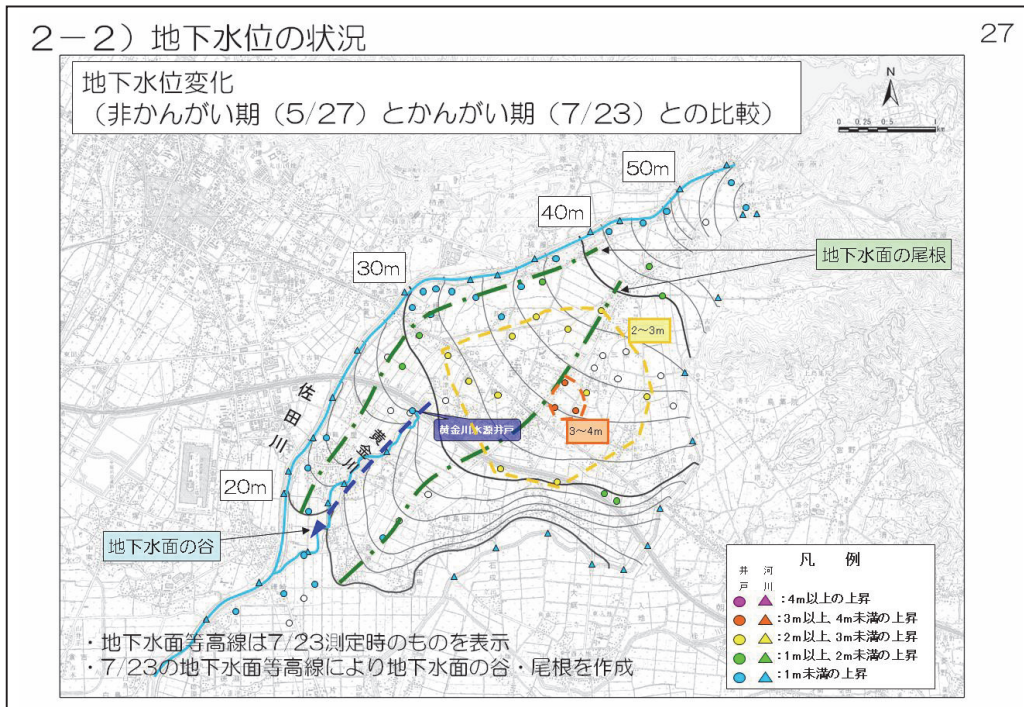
2－2）地下水位の状況

27

地下水位変化
（非かんがい期（5/27）とかんがい期（7/23）との比較）

N

0 0.25 0.5 1 km

50m

40m

30m

20m

地下水面の尾根

2～3m

3～4m

黄金川水源井戸

佐田川

黄金川

地下水面の谷

凡　例

井戸　河川

：4m以上の上昇
：3m以上、4m未満の上昇
：2m以上、3m未満の上昇
：1m以上、2m未満の上昇
：1m未満の上昇

・地下水面等高線は7/23測定時のものを表示
・7/23の地下水面等高線により地下水面の谷・尾根を作成